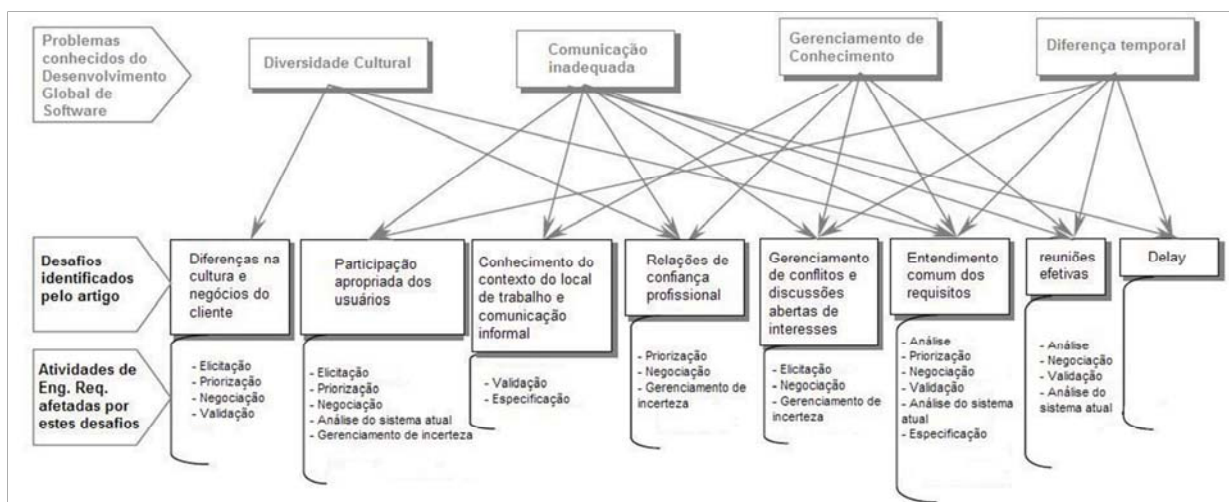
Problemas conhecidos do Desenvolvimento Global de Software

Diversidade Cultural

Comunicação inadequada

Gerenciamento de Conhecimento

Diferença temporal

Desafios identificados pelo artigo

Diferenças na cultura e negócios do cliente

Participação apropriada dos usuários

Conhecimento do contexto do local de trabalho e comunicação informal

Relações de confiança profissional

Gerenciamento de conflitos e discussões abertas de interesses

Entendimento comum dos requisitos

reuniões efetivas

Delay

Atividades de Eng. Req. afetadas por estes desafios

- Elicitação
- Priorização
- Negociação
- Validação

- Elicitação
- Priorização
- Negociação
- Análise do sistema atual
- Gerenciamento de incerteza

- Validação
- Especificação

- Priorização
- Negociação
- Gerenciamento de incerteza

- Elicitação
- Negociação
- Gerenciamento de incerteza

- Análise
- Priorização
- Negociação
- Validação
- Análise do sistema atual
- Especificação

- Análise
- Negociação
- Validação
- Análise do sistema atual